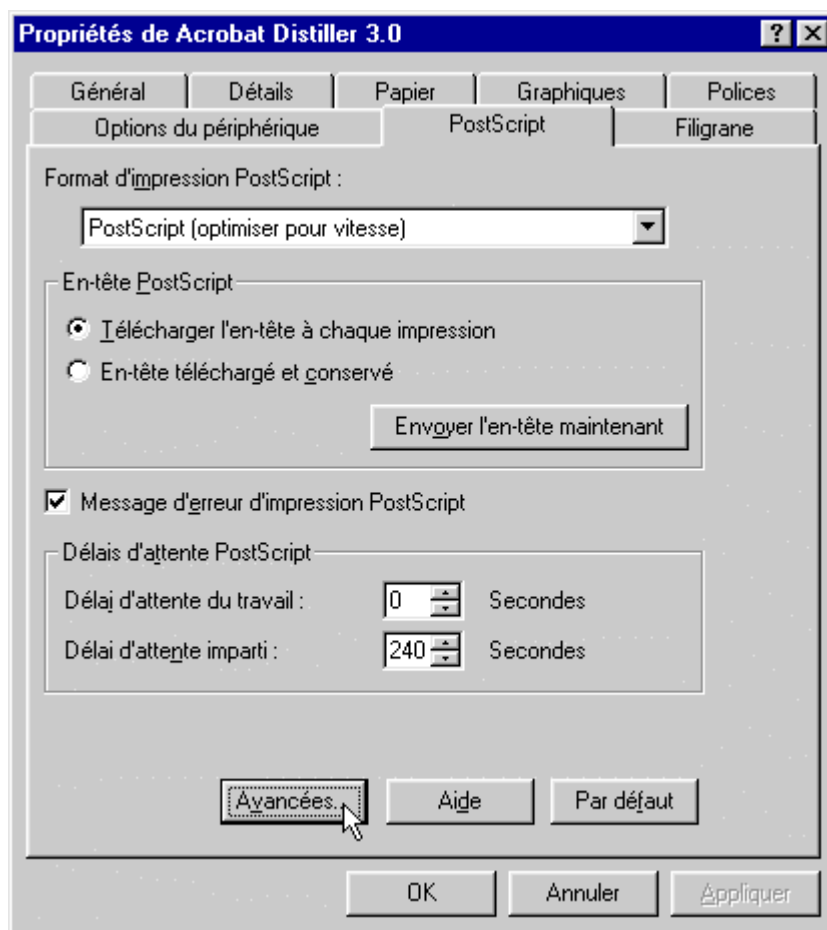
Propriétés de Acrobat Distiller 3.0

?

Général
Détails
Papier
Graphiques
Polices
Options du périphérique
PostScript
Filigrane

Format d'impression PostScript :

PostScript (optimiser pour vitesse)

En-tête PostScript

Télécharger l'en-tête à chaque impression

En-tête téléchargé et conservé

Envoyer l'en-tête maintenant

Message d'erreur d'impression PostScript

Délais d'attente PostScript

Délai d'attente du travail : 0 Secondes

Délai d'attente imparti : 240 Secondes

Avancées...
Aide
Par défaut

OK
Annuler
Appliquer